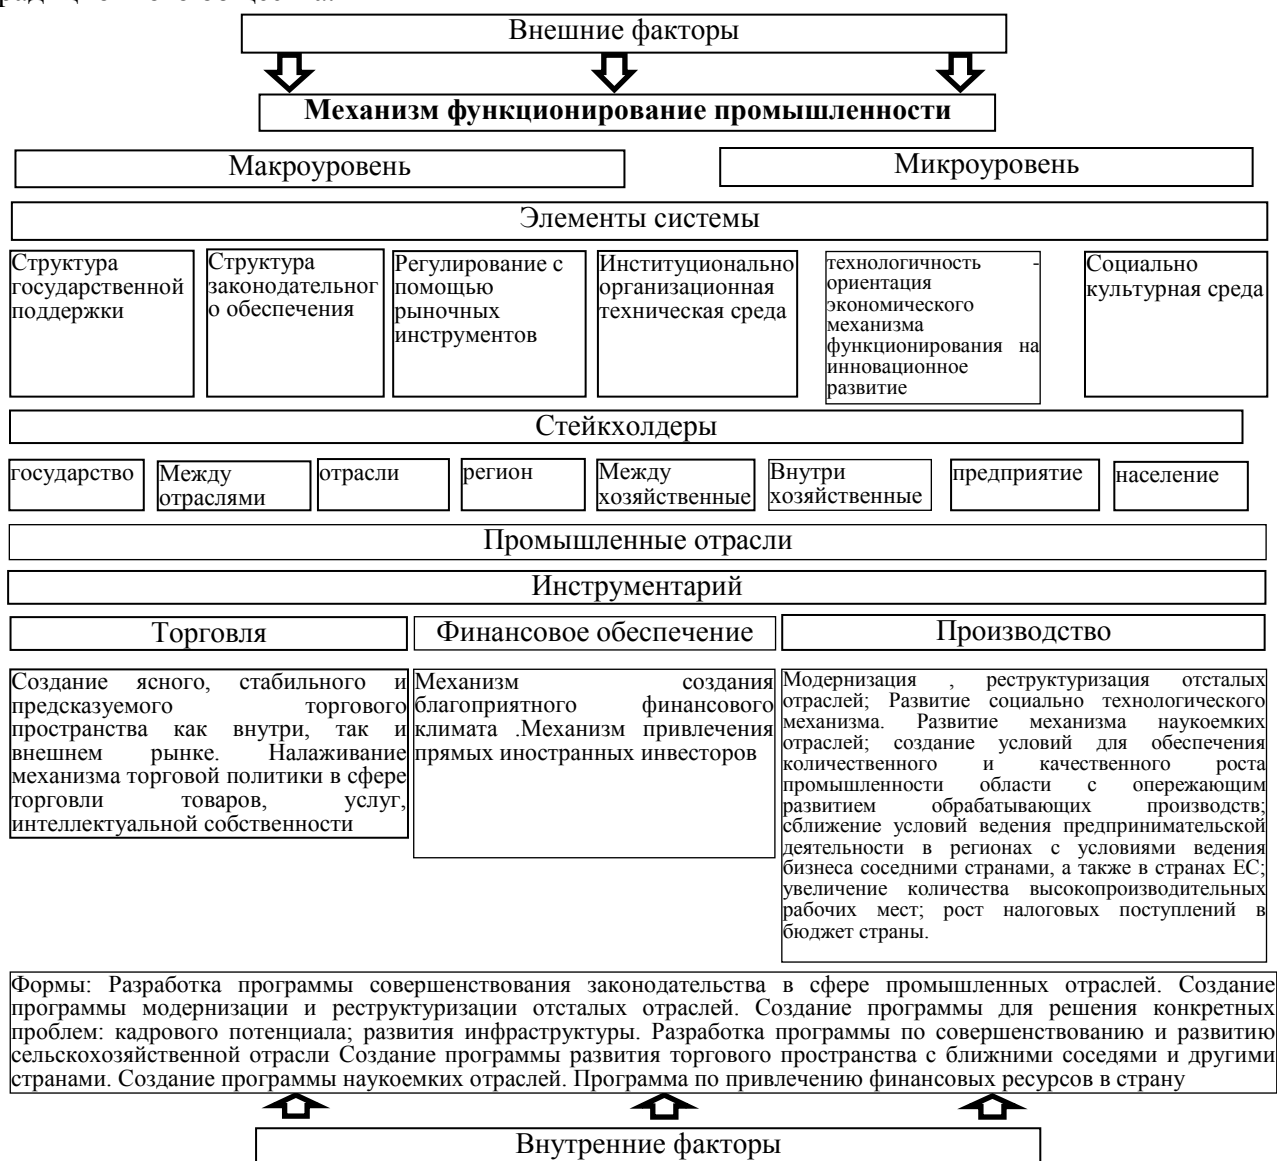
Внешние факторы

**Механизм функционирование промышленности**

Макроуровень

Микроуровень

Элементы системы

Структура государственной поддержки

Структура законодательного обеспечения

Регулирование с помощью рыночных инструментов

Институционально организационная техническая среда

технологичность - ориентация экономического механизма функционирования на инновационное развитие

Социально культурная среда

Стейкхолдеры

государство

Между отраслями

отрасли

регион

Между хозяйственные

Внутри хозяйственные

предприятие

население

Промышленные отрасли

Инструментарий

Торговля

Финансовое обеспечение

Производство

Создание ясного, стабильного и предсказуемого торгового пространства как внутри, так и внешнем рынке. Налаживание механизма торговой политики в сфере торговли товаров, услуг, интеллектуальной собственности

Механизм создания благоприятного финансового климата .Механизм привлечения прямых иностранных инвесторов

Модернизация , реструктуризация отсталых отраслей; Развитие социально технологического механизма. Развитие механизма наукоемких отраслей; создание условий для обеспечения количественного и качественного роста промышленности области с опережающим развитием обрабатывающих производств; сближение условий ведения предпринимательской деятельности в регионах с условиями ведения бизнеса соседними странами, а также в странах ЕС; увеличение количества высокопроизводительных рабочих мест; рост налоговых поступлений в бюджет страны.

Формы: Разработка программы совершенствования законодательства в сфере промышленных отраслей. Создание программы модернизации и реструктуризации отсталых отраслей. Создание программы для решения конкретных проблем: кадрового потенциала; развития инфраструктуры. Разработка программы по совершенствованию и развитию сельскохозяйственной отрасли Создание программы развития торгового пространства с ближними соседями и другими странами. Создание программы наукоемких отраслей. Программа по привлечению финансовых ресурсов в страну

Внутренние факторы